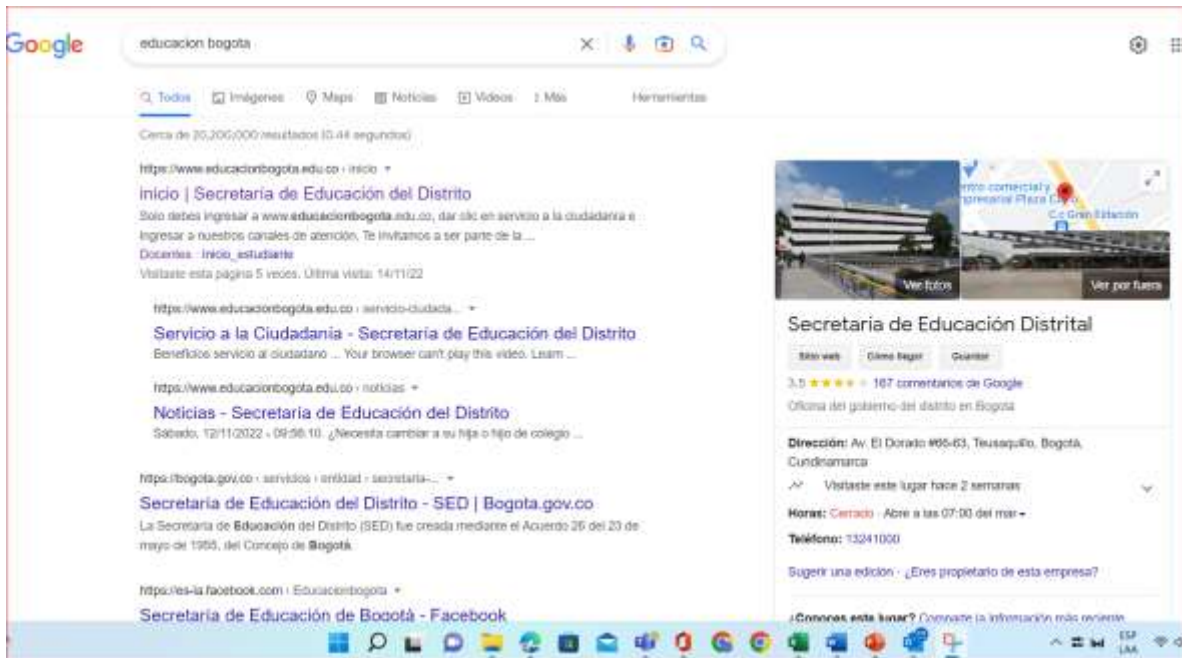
Google

educacion bogota

Todos   Imágenes   Maps   Noticias   Videos   Más   Herramientas

Cerca de 20.200.000 resultados (0,44 segundos)

https://www.educacionbogota.edu.co › inicio

inicio | Secretaría de Educación del Distrito

Solo debes ingresar a www.educacionbogota.edu.co, dar clic en servicio a la ciudadanía e ingresar a nuestros canales de atención. Te invitamos a ser parte de la ...

Docentes · Inicio_estudiante

Visitaste esta página 5 veces. Última visita: 14/11/22

https://www.educacionbogota.edu.co › servicio-ciudada...

Servicio a la Ciudadanía - Secretaría de Educación del Distrito

Beneficios servicio al ciudadano ... Your browser can't play this video. Learn ...

https://www.educacionbogota.edu.co › noticias

Noticias - Secretaría de Educación del Distrito

Sábado, 12/11/2022 - 09:56:10. ¿Necesita cambiar a su hija o hijo de colegio ...

https://bogota.gov.co › servicios › entidad › secretaria-...

Secretaría de Educación del Distrito - SED | Bogota.gov.co

La Secretaría de Educación del Distrito (SED) fue creada mediante el Acuerdo 26 del 23 de mayo de 1955, del Concejo de Bogotá.

https://es-la.facebook.com › Educacionbogota

Secretaría de Educación de Bogotá - Facebook

Centro comercial y empresarial Plaza Claro

C.c Gran Estación

Ver fotos

Ver por fuera

Secretaría de Educación Distrital

Sitio web   Cómo llegar   Guardar

3,5 ★★★★ 167 comentarios de Google

Oficina del gobierno del distrito en Bogotá

Dirección: Av. El Dorado #66-63, Teusaquillo, Bogotá, Cundinamarca

Visitaste este lugar hace 2 semanas

Horas: Cerrado · Abre a las 07:00 del mar

Teléfono: 13241000

Sugerir una edición · ¿Eres propietario de esta empresa?

¿Conoces este lugar? Comparte la información más reciente

ESP LAA